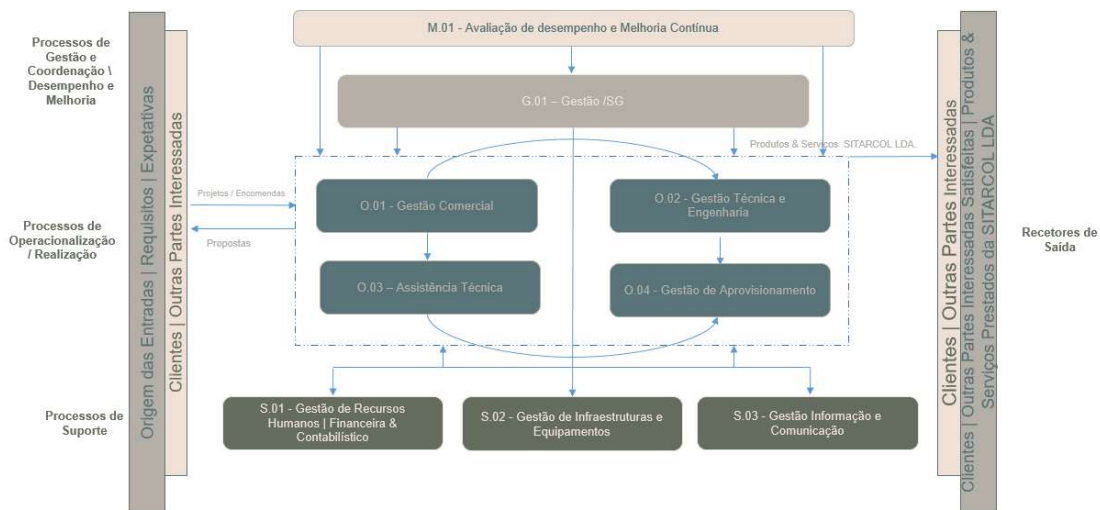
Processos de Gestão e Coordenação \ Desempenho e Melhoria

Processos de Operacionalização / Realização

Processos de Suporte

Origem das Entradas | Requisitos | Expetativas

Clientes | Outras Partes Interessadas

M.01 - Avaliação de desempenho e Melhoria Contínua

G.01 – Gestão /SG

Produtos & Serviços SITARCOL LDA.

Projetos / Encomendas

Propostas

O.01 - Gestão Comercial

O.02 - Gestão Técnica e Engenharia

O.03 – Assistência Técnica

O.04 - Gestão de Aprovisionamento

S.01 - Gestão de Recursos Humanos | Financeira & Contabilístico

S.02 - Gestão de Infraestruturas e Equipamentos

S.03 - Gestão Informação e Comunicação

Clientes | Outras Partes Interessadas

Clientes | Outras Partes Interessadas Satisfeitas | Produtos & Serviços Prestados da SITARCOL LDA

Recetores de Saída